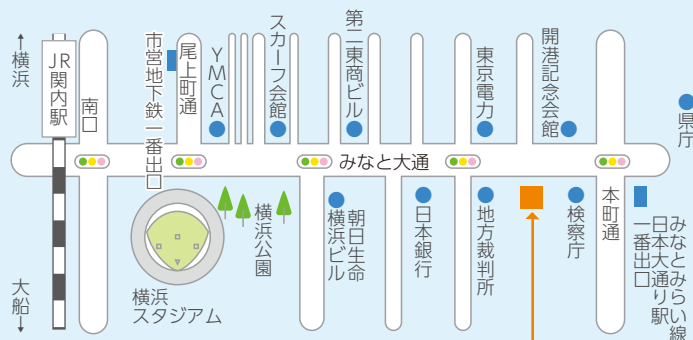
↑
横浜

JR関内駅

大船
↓

南口

市営地下鉄一番出口

尾上町通

YMCA

スカーフ会館

第二東商ビル

東京電力

開港記念会館

県庁

みなと大通

横浜公園

横浜スタジアム

朝日生命横浜ビル

日本銀行

地方裁判所

検察庁

本町通

みなとみらい線日本大通り駅一番出口